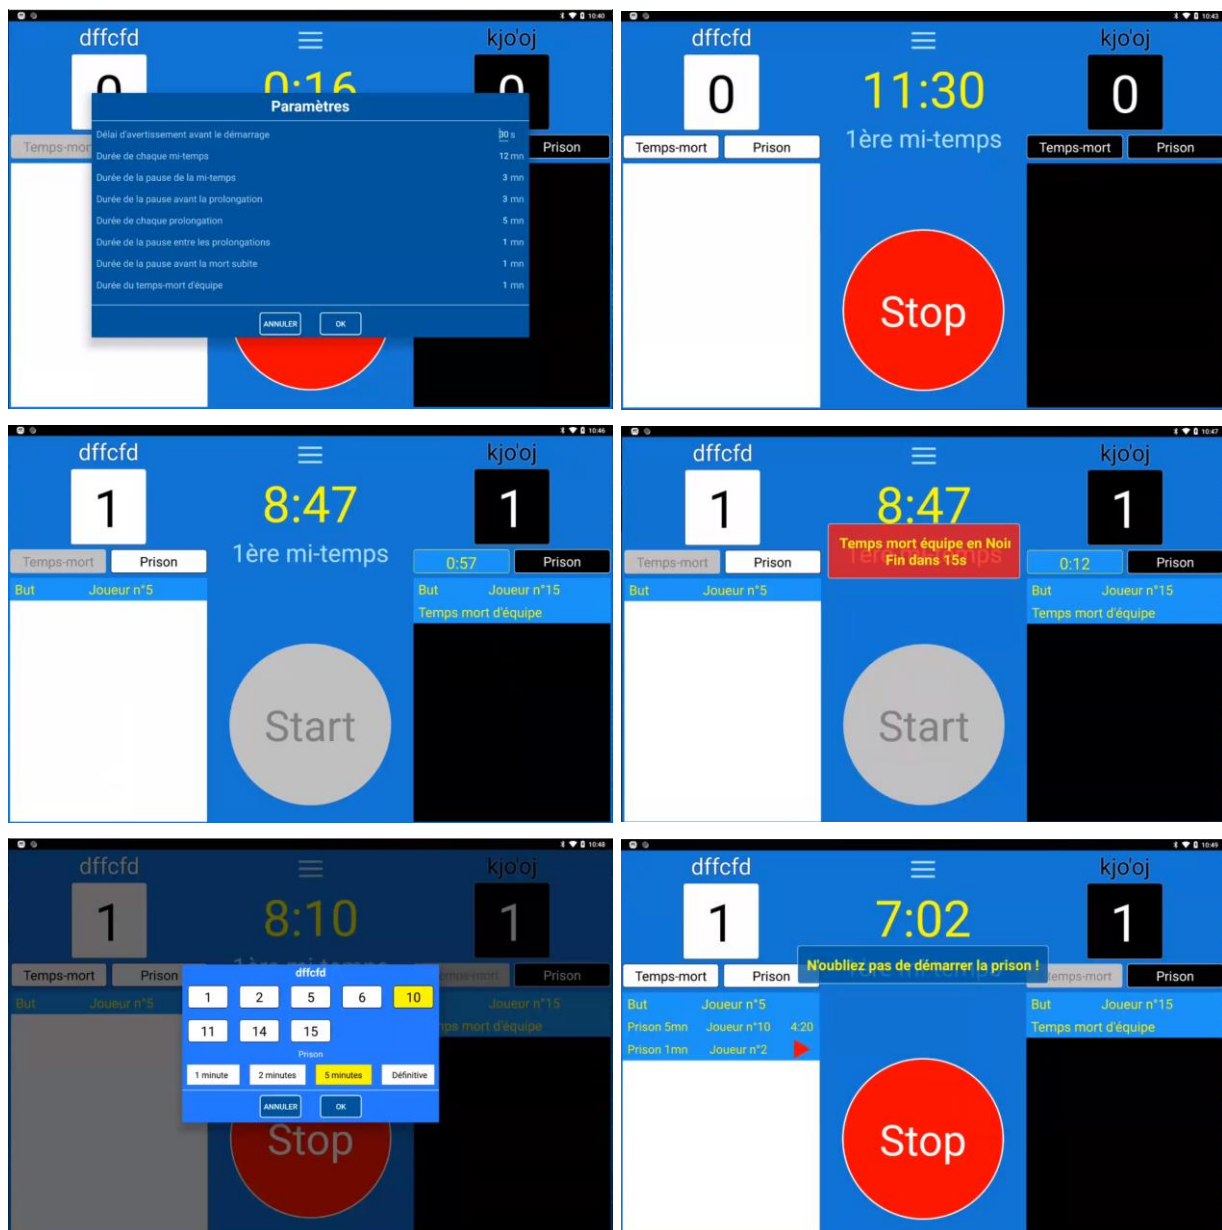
10:40

dffcfd

kjo'oj

0

0:16

0

Temps-mort

Prison

Paramètres

Délai d'avertissement avant le démarrage 30 s

Durée de chaque mi-temps 12 mn

Durée de la pause de la mi-temps 3 mn

Durée de la pause avant la prolongation 3 mn

Durée de chaque prolongation 5 mn

Durée de la pause entre les prolongations 1 mn

Durée de la pause avant la mort subite 1 mn

Durée du temps-mort d'équipe 1 mn

ANNULER OK

10:43

dffcfd

kjo'oj

0

11:30

0

1ère mi-temps

Temps-mort Prison

Temps-mort Prison

Stop

10:46

dffcfd

kjo'oj

1

8:47

1

1ère mi-temps

Temps-mort Prison

0:57 Prison

But Joueur n°5

But Joueur n°15

Temps mort d'équipe

Start

10:47

dffcfd

kjo'oj

1

8:47

1

Temps mort équipe en Noir
Fin dans 15s

Temps-mort Prison

0:12 Prison

But Joueur n°5

But Joueur n°15

Temps mort d'équipe

Start

10:48

dffcfd

kjo'oj

1

8:10

1

Temps-mort Prison

Temps-mort Prison

But Joueur n°5

Joueur n°15

Temps mort d'équipe

dffcfd

1 2 5 6 10

11 14 15

Prison

1 minute 2 minutes 5 minutes Définitive

ANNULER OK

Stop

10:49

dffcfd

kjo'oj

1

7:02

1

N'oubliez pas de démarrer la prison !

Temps-mort Prison

Temps-mort Prison

But Joueur n°5

Prison 5mn Joueur n°10 4:20

Prison 1mn Joueur n°2

But Joueur n°15

Temps mort d'équipe

Stop